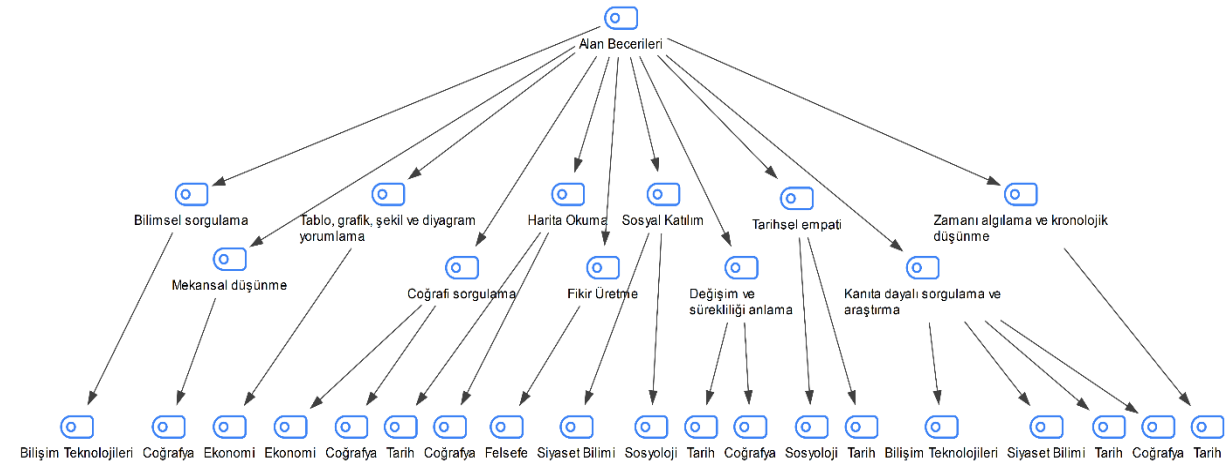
Alan Becerileri

Bilimsel sorgulama

Tablo, grafik, şekil ve diyagram yorumlama

Harita Okuma

Sosyal Katılım

Tarihsel empati

Zamanı algılama ve kronolojik düşünme

Mekansal düşünme

Coğrafi sorgulama

Fikir Üretme

Değişim ve sürekliliği anlama

Kanıta dayalı sorgulama ve araştırma

Bilişim Teknolojileri

Coğrafya

Ekonomi

Ekonomi

Coğrafya

Tarih

Coğrafya

Felsefe

Siyaset Bilimi

Sosyoloji

Tarih

Coğrafya

Sosyoloji

Tarih

Bilişim Teknolojileri

Siyaset Bilimi

Tarih

Coğrafya

Tarih